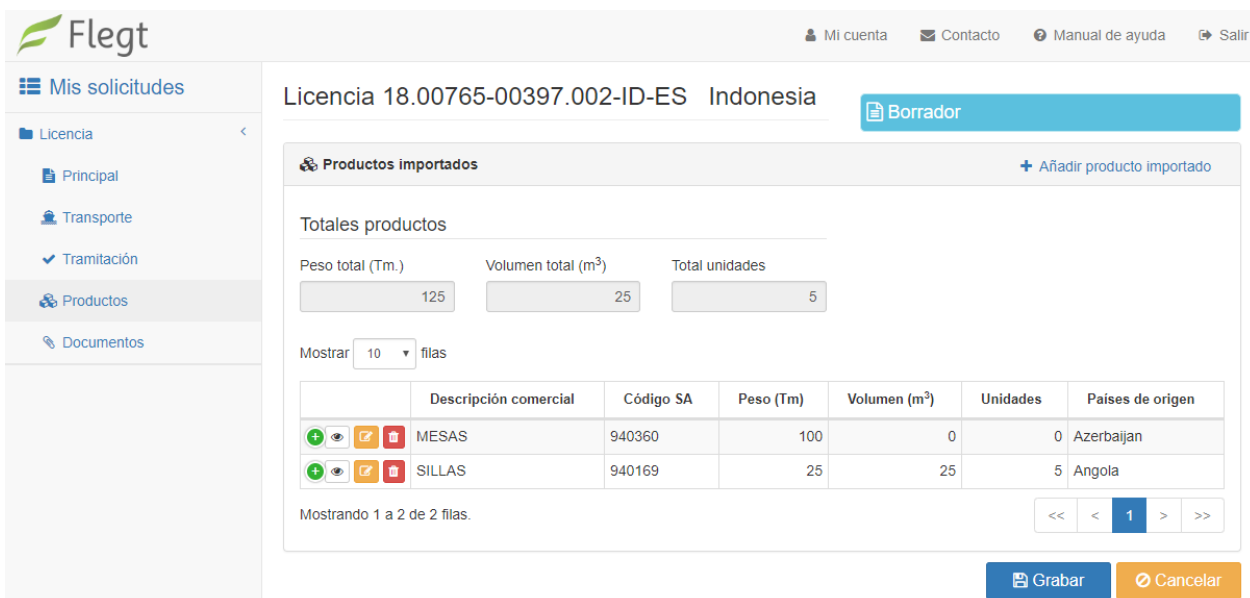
Flegt

Mi cuenta Contacto Manual de ayuda Salir

Mis solicitudes

Licencia
Principal
Transporte
Tramitación
Productos
Documentos

Licencia 18.00765-00397.002-ID-ES Indonesia

Borrador

Productos importados

+ Añadir producto importado

Totales productos

Peso total (Tm.)
125

Volumen total ($m^3$)
25

Total unidades
5

Mostrar 10 filas

| | Descripción comercial | Código SA | Peso (Tm) | Volumen ($m^3$) | Unidades | Países de origen |
|---|---|---|---|---|---|---|
| | MESAS | 940360 | 100 | 0 | 0 | Azerbaijan |
| | SILLAS | 940169 | 25 | 25 | 5 | Angola |

Mostrando 1 a 2 de 2 filas.

<< < 1 > >>

Grabar Cancelar